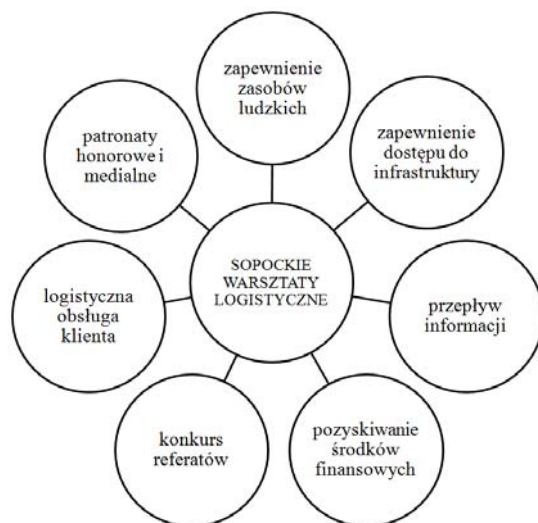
zapewnienie zasobów ludzkich

zapewnienie dostępu do infrastruktury

patronaty honorowe i medialne

SOPOCKIE WARSZTATY LOGISTYCZNE

logistyczna obsługa klienta

przepływ informacji

konkurs referatów

pozyskiwanie środków finansowych